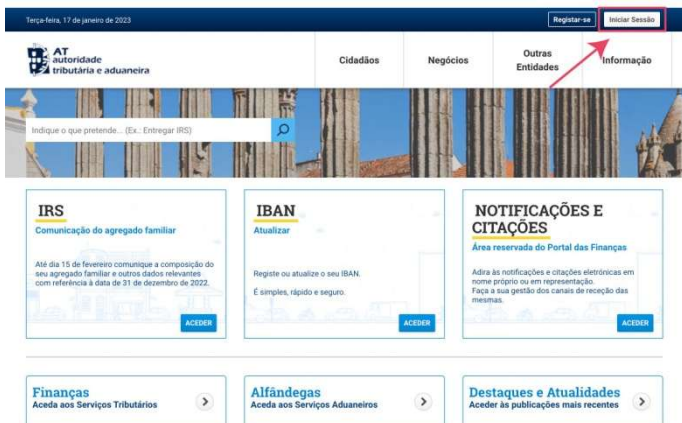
Terça-feira, 17 de janeiro de 2023

Registar-se

Iniciar Sessão

AT autoridade tributária e aduaneira

Cidadãos

Negócios

Outras Entidades

Informação

Indique o que pretende... (Ex.: Entregar IRS)

IRS
Comunicação do agregado familiar

Até dia 15 de fevereiro comunique a composição do seu agregado familiar e outros dados relevantes com referência à data de 31 de dezembro de 2022.

ACEDER

IBAN
Atualizar

Registe ou atualize o seu IBAN.

É simples, rápido e seguro.

ACEDER

NOTIFICAÇÕES E CITAÇÕES
Área reservada do Portal das Finanças

Adira às notificações e citações eletrónicas em nome próprio ou em representação.
Faça a sua gestão dos canais de receção das mesmas.

ACEDER

Finanças
Aceda aos Serviços Tributários

Alfândegas
Aceda aos Serviços Aduaneiros

Destaques e Atualidades
Aceder às publicações mais recentes